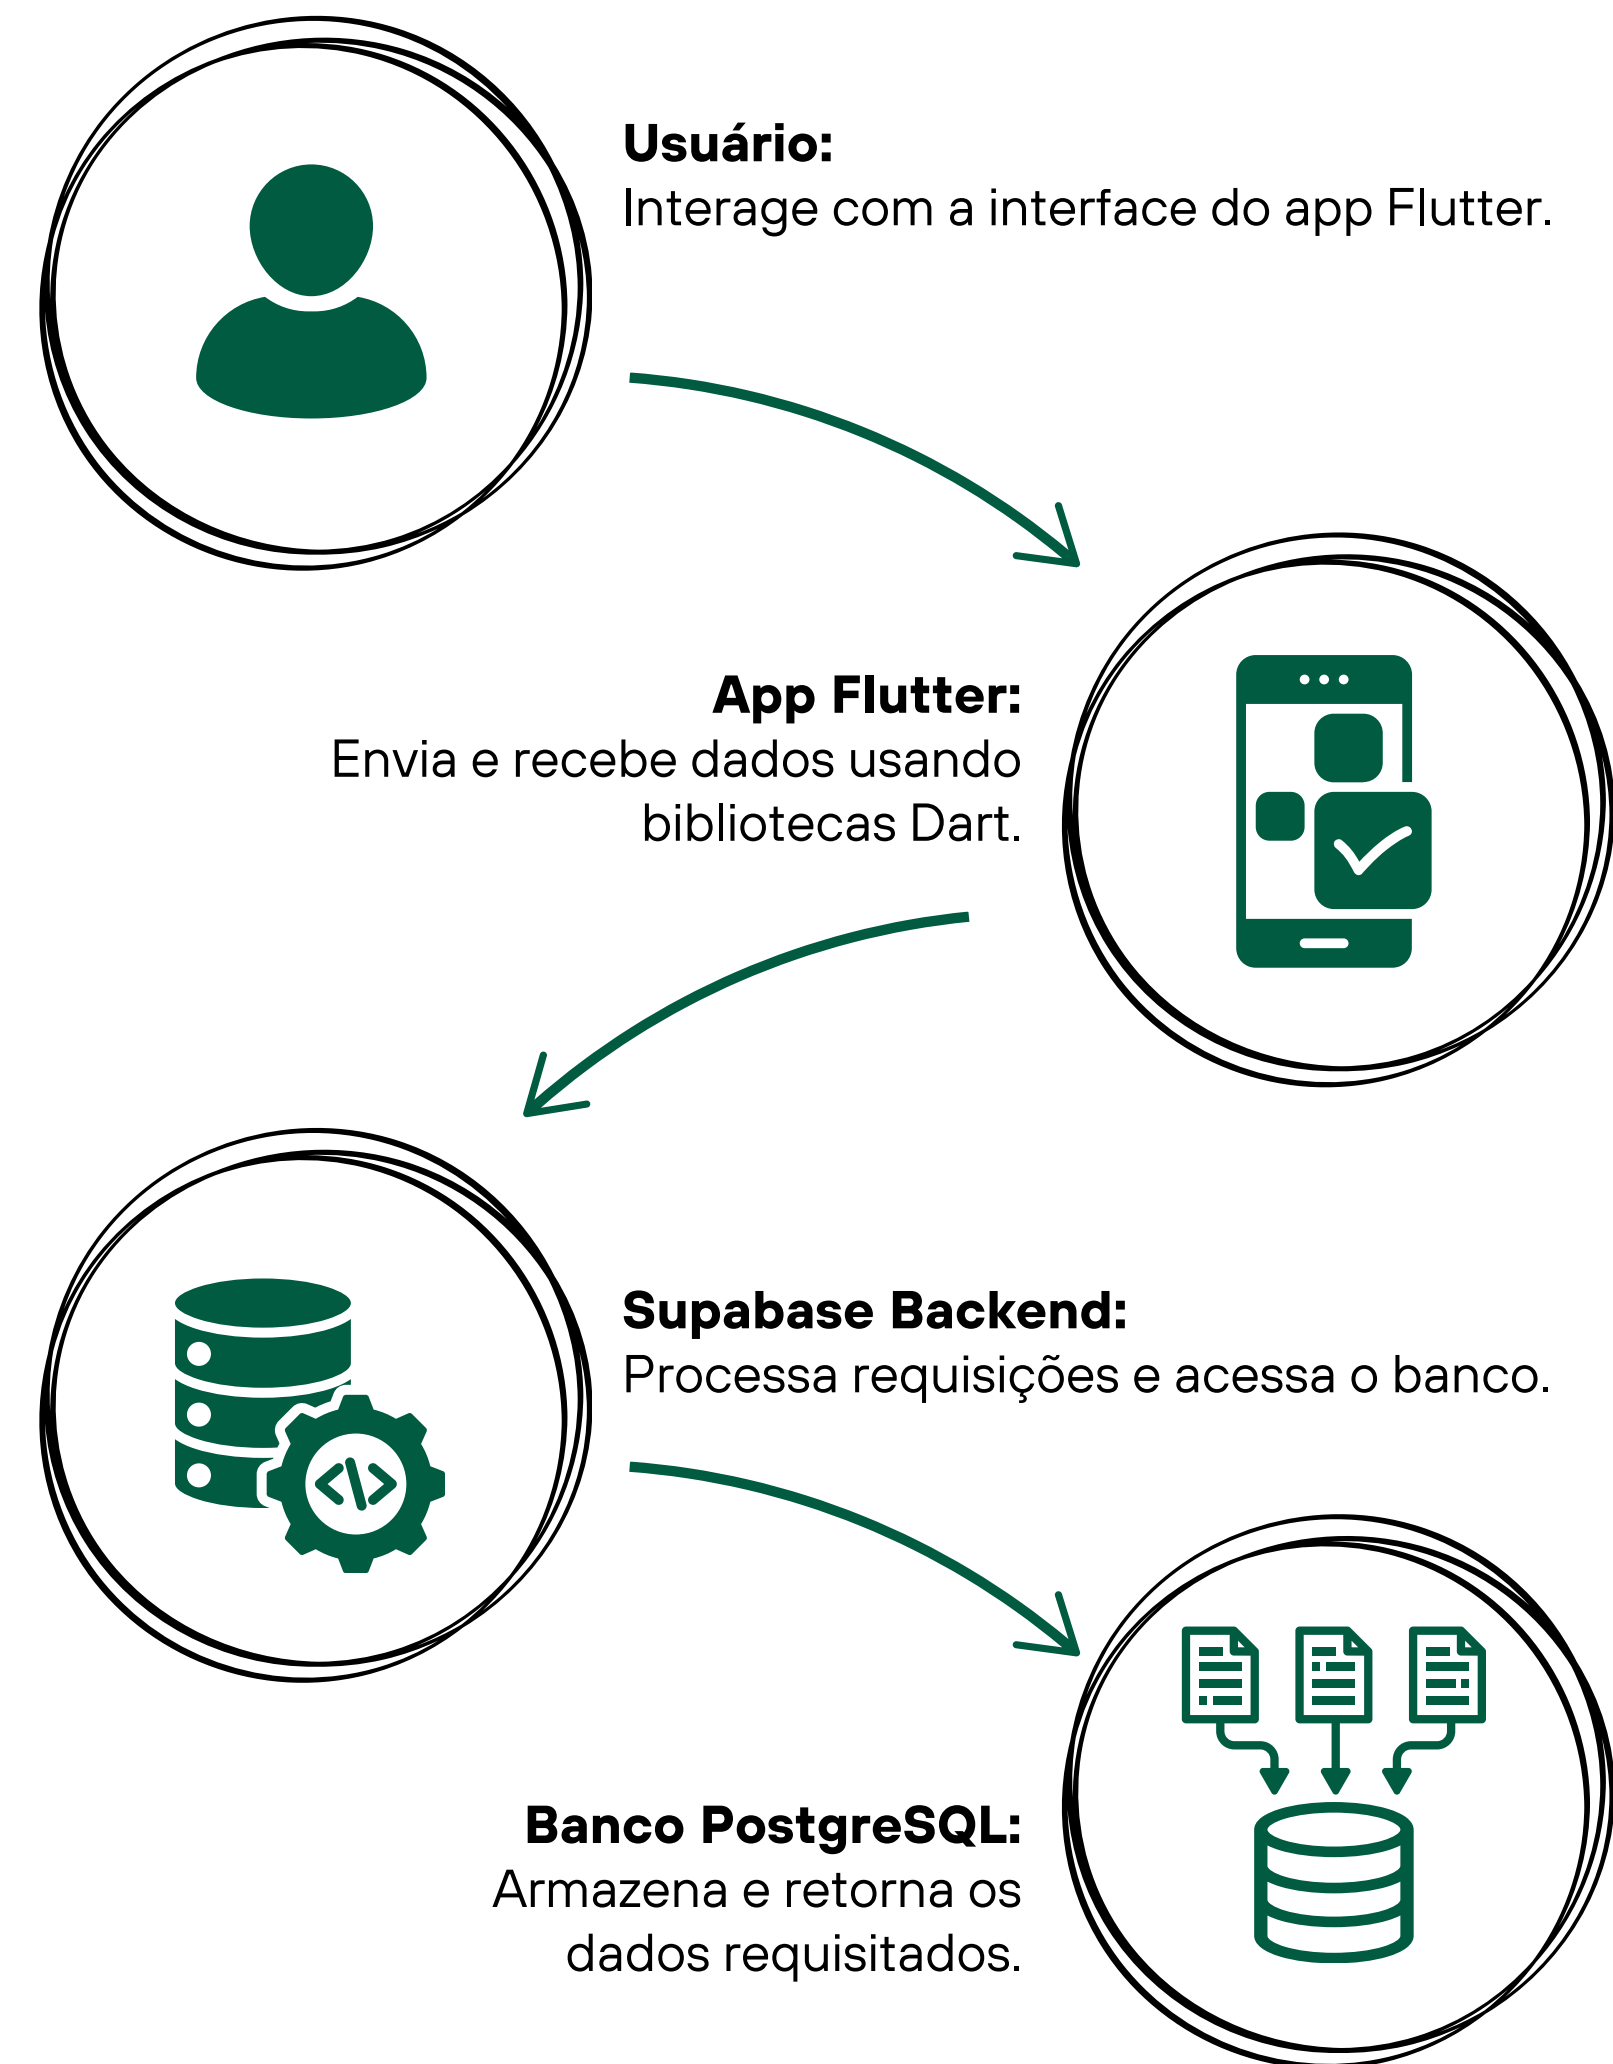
**Usuário:**
Interage com a interface do app Flutter.

**App Flutter:**
Envia e recebe dados usando bibliotecas Dart.

**Supabase Backend:**
Processa requisições e acessa o banco.

**Banco PostgreSQL:**
Armazena e retorna os dados requisitados.